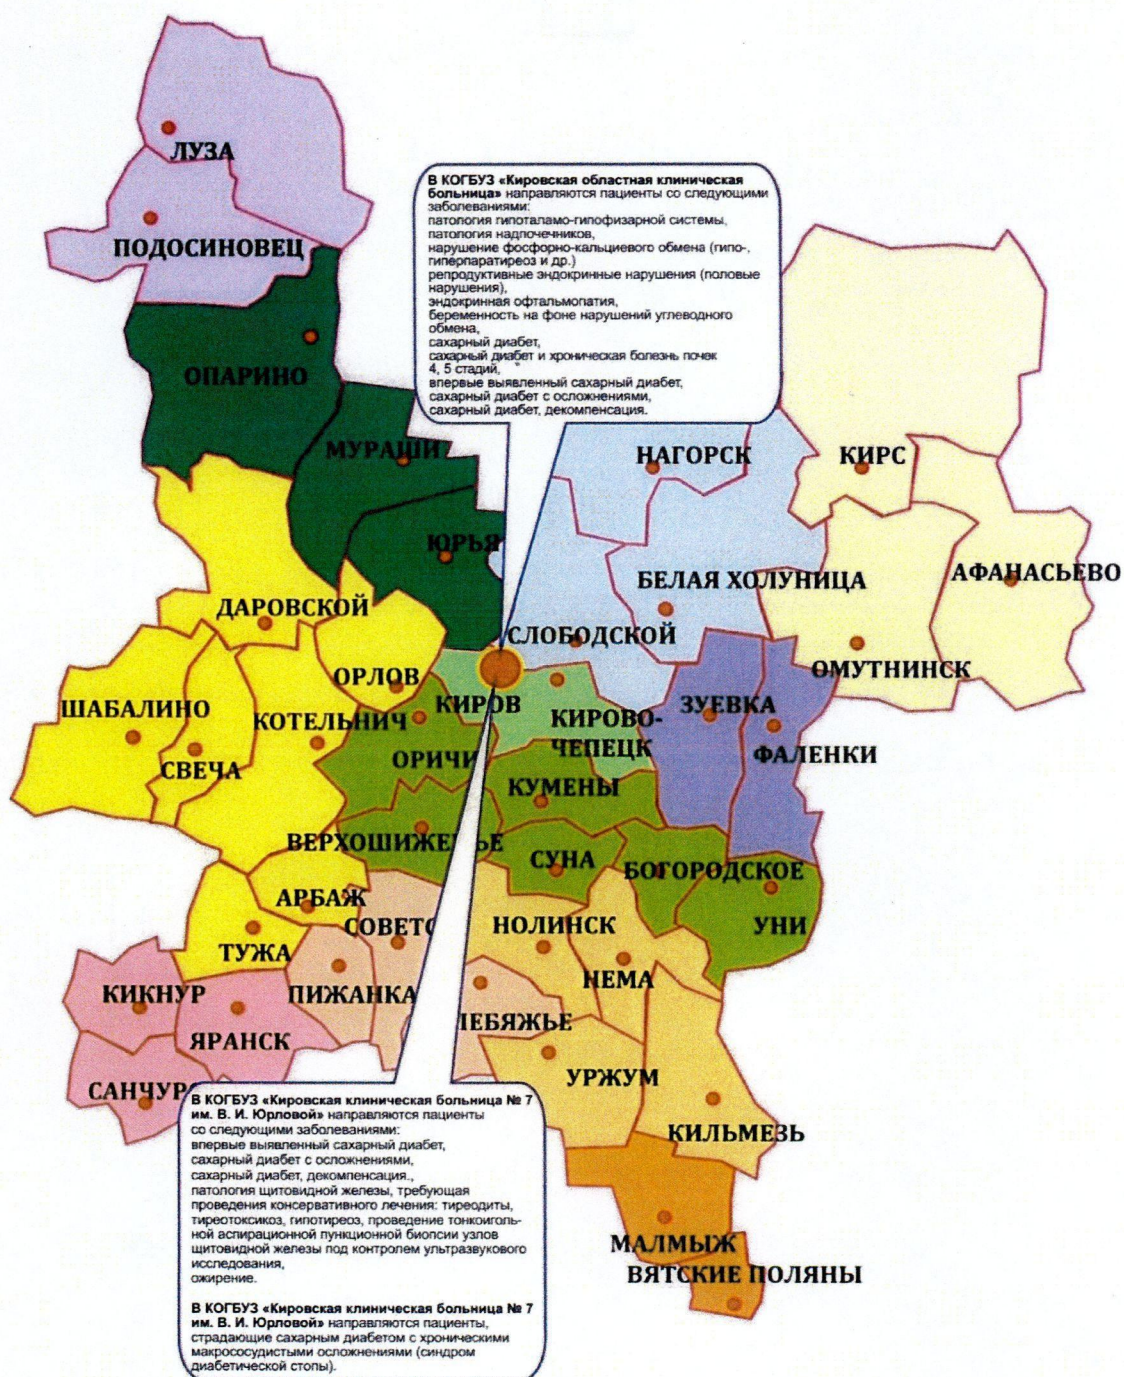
ЛУЗА

ПОДОСИНОВЕЦ

В КОГБУЗ «Кировская областная клиническая больница» направляются пациенты со следующими заболеваниями:
патология гипоталамо-гипофизарной системы,
патология надпочечников,
нарушение фосфорно-кальциевого обмена (гипо-, гиперпаратиреоз и др.)
репродуктивные эндокринные нарушения (половые нарушения),
эндокринная офтальмопатия,
беременность на фоне нарушений углеводного обмена,
сахарный диабет,
сахарный диабет и хроническая болезнь почек 4, 5 стадий,
впервые выявленный сахарный диабет,
сахарный диабет с осложнениями,
сахарный диабет, декомпенсация.

ОПАРИНО

МУРАШИ

ЮРЬЯ

НАГОРСК

КИРС

БЕЛАЯ ХОЛУНИЦА

АФАНАСЬЕВО

ДАРОВСКОЙ

СЛОБОДСКОЙ

ОМУТНИНСК

ОРЛОВ

ШАБАЛИНО

КОТЕЛЬНИЧ

КИРОВ

КИРОВО-ЧЕПЕЦК

ЗУЕВКА

ФАЛЕНКИ

СВЕЧА

ОРИЧИ

КУМЕНЫ

ВЕРХОШИЖЕМЬЕ

СУНА

БОГОРОДСКОЕ

АРБАЖ

СОВЕТСК

НОЛИНСК

УНИ

ТУЖА

НЕМА

КИКНУР

ПИЖАНКА

ЛЕБЯЖЬЕ

ЯРАНСК

УРЖУМ

САНЧУРСК

В КОГБУЗ «Кировская клиническая больница № 7 им. В. И. Юрловой» направляются пациенты со следующими заболеваниями:
впервые выявленный сахарный диабет,
сахарный диабет с осложнениями,
сахарный диабет, декомпенсация.,
патология щитовидной железы, требующая проведения консервативного лечения: тиреоидиты, тиреотоксикоз, гипотиреоз, проведение тонкоигольной аспирационной пункционной биопсии узлов щитовидной железы под контролем ультразвукового исследования,
ожирение.

В КОГБУЗ «Кировская клиническая больница № 7 им. В. И. Юрловой» направляются пациенты, страдающие сахарным диабетом с хроническими макрососудистыми осложнениями (синдром диабетической стопы).

КИЛЬМЕЗЬ

МАЛМЫЖ

ВЯТСКИЕ ПОЛЯНЫ